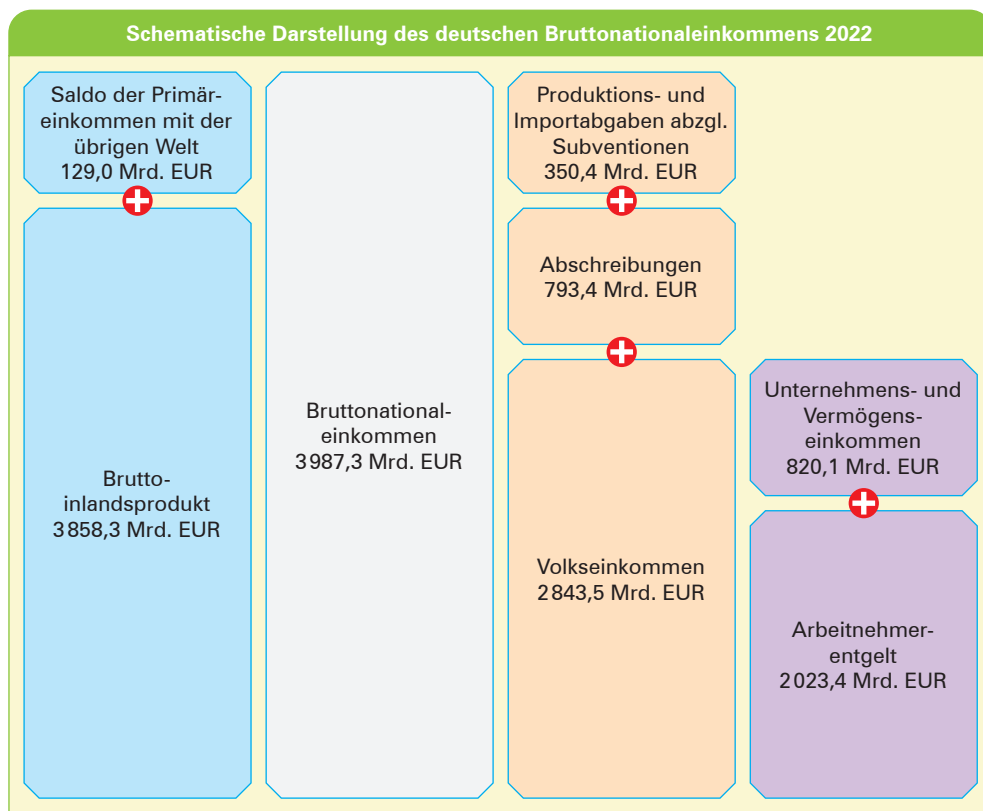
Schematische Darstellung des deutschen Bruttonationaleinkommens 2022

Saldo der Primäreinkommen mit der übrigen Welt 129,0 Mrd. EUR

Bruttoinlandsprodukt 3 858,3 Mrd. EUR

Bruttonationaleinkommen 3 987,3 Mrd. EUR

Produktions- und Importabgaben abzgl. Subventionen 350,4 Mrd. EUR

Abschreibungen 793,4 Mrd. EUR

Volkseinkommen 2 843,5 Mrd. EUR

Unternehmens- und Vermögenseinkommen 820,1 Mrd. EUR

Arbeitnehmerentgelt 2 023,4 Mrd. EUR